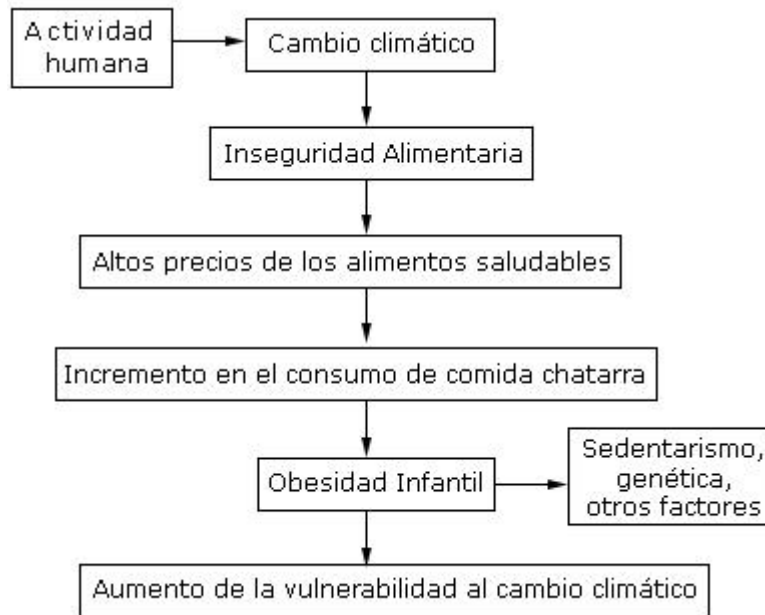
Actividad humana

Cambio climático

Inseguridad Alimentaria

Altos precios de los alimentos saludables

Incremento en el consumo de comida chatarra

Obesidad Infantil

Sedentarismo, genética, otros factores

Aumento de la vulnerabilidad al cambio climático